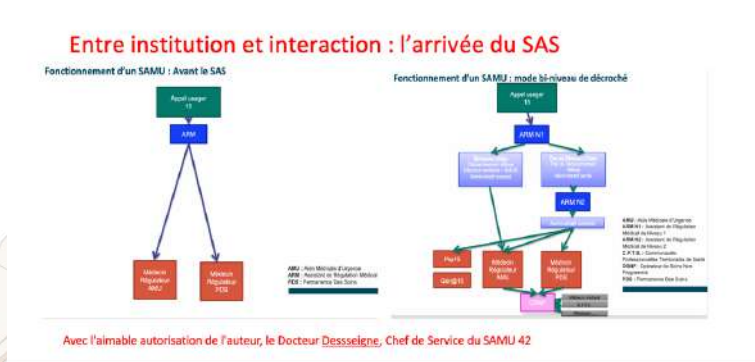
Entre institution et interaction : l'arrivée du SAS

Fonctionnement d'un SAMU : Avant le SAS

Appel usager 15

ARM

Médecin Régulateur AMU

Médecin Régulateur PDS

AMU : Aide Médicale d'Urgence
ARM : Assistant de Régulation Médical
PDS : Permanence Des Soins

Fonctionnement d'un SAMU : mode bi-niveau de décroché

Appel usager 15

ARM N1

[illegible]

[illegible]

ARM N2

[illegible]

Pop15

Qal@15

Médecin Régulateur AMU

Médecin Régulateur PDS

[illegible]

AMU : Aide Médicale d'Urgence
ARM N1 : Assistant de Régulation Médical de Niveau 1
ARM N2 : Assistant de Régulation Médical de Niveau 2
C.P.T.S. : Communautés Professionnelles Territoriales de Santé
OSNP : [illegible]
PDS : Permanence Des Soins

Avec l'aimable autorisation de l'auteur, le Docteur Dessseigne, Chef de Service du SAMU 42